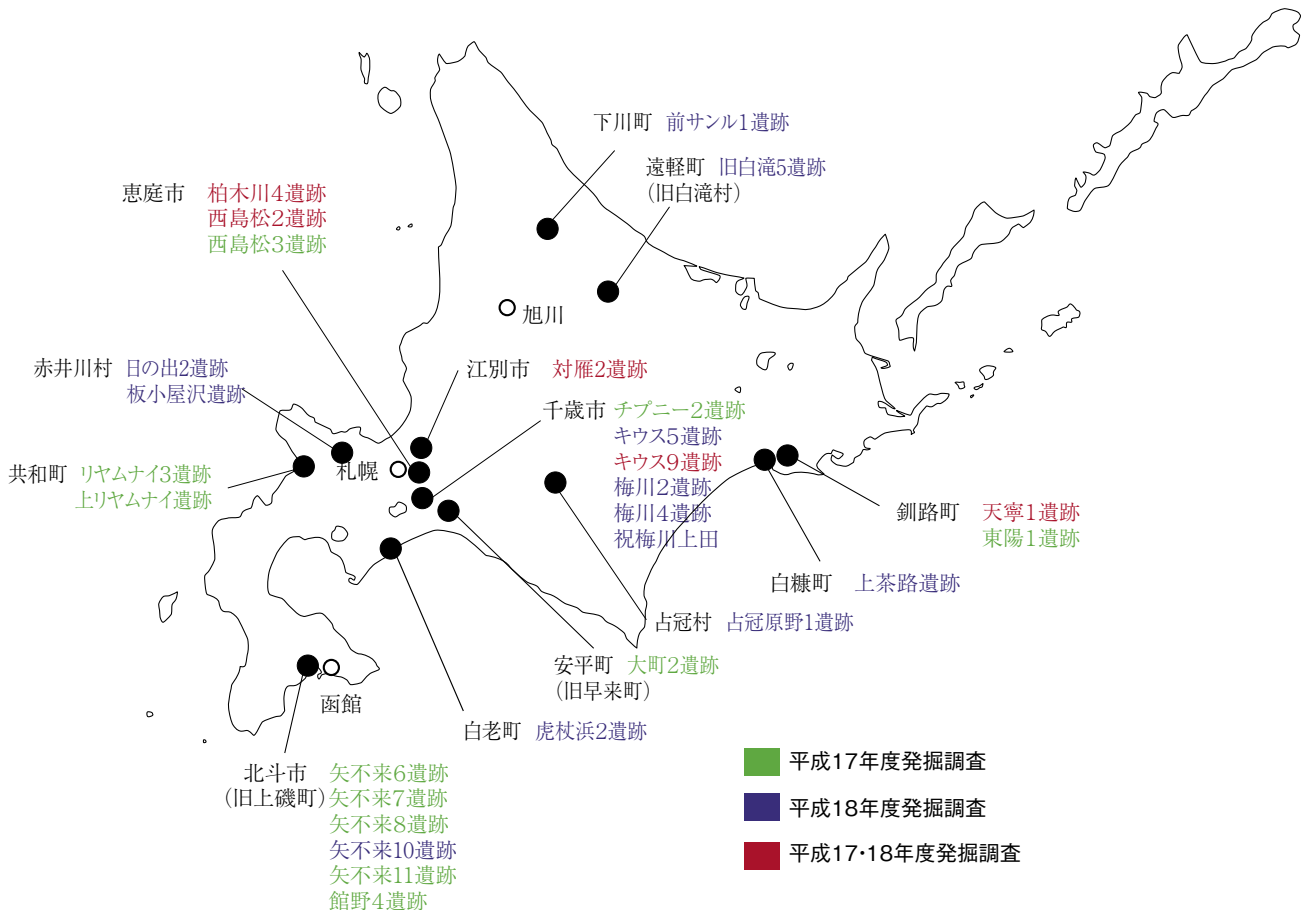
下川町　前サンル1遺跡

遠軽町　旧白滝5遺跡
（旧白滝村）

恵庭市　柏木川4遺跡
西島松2遺跡
西島松3遺跡

旭川

赤井川村　日の出2遺跡
板小屋沢遺跡

江別市　対雁2遺跡

千歳市　チプニー2遺跡
キウス5遺跡
キウス9遺跡
梅川2遺跡
梅川4遺跡
祝梅川上田

共和町　リヤムナイ3遺跡
上リヤムナイ遺跡

札幌

釧路町　天寧1遺跡
東陽1遺跡

白糠町　上茶路遺跡

占冠村　占冠原野1遺跡

安平町　大町2遺跡
（旧早来町）

函館

白老町　虎杖浜2遺跡

北斗市　矢不来6遺跡
（旧上磯町）矢不来7遺跡
矢不来8遺跡
矢不来10遺跡
矢不来11遺跡
館野4遺跡

平成17年度発掘調査
平成18年度発掘調査
平成17･18年度発掘調査